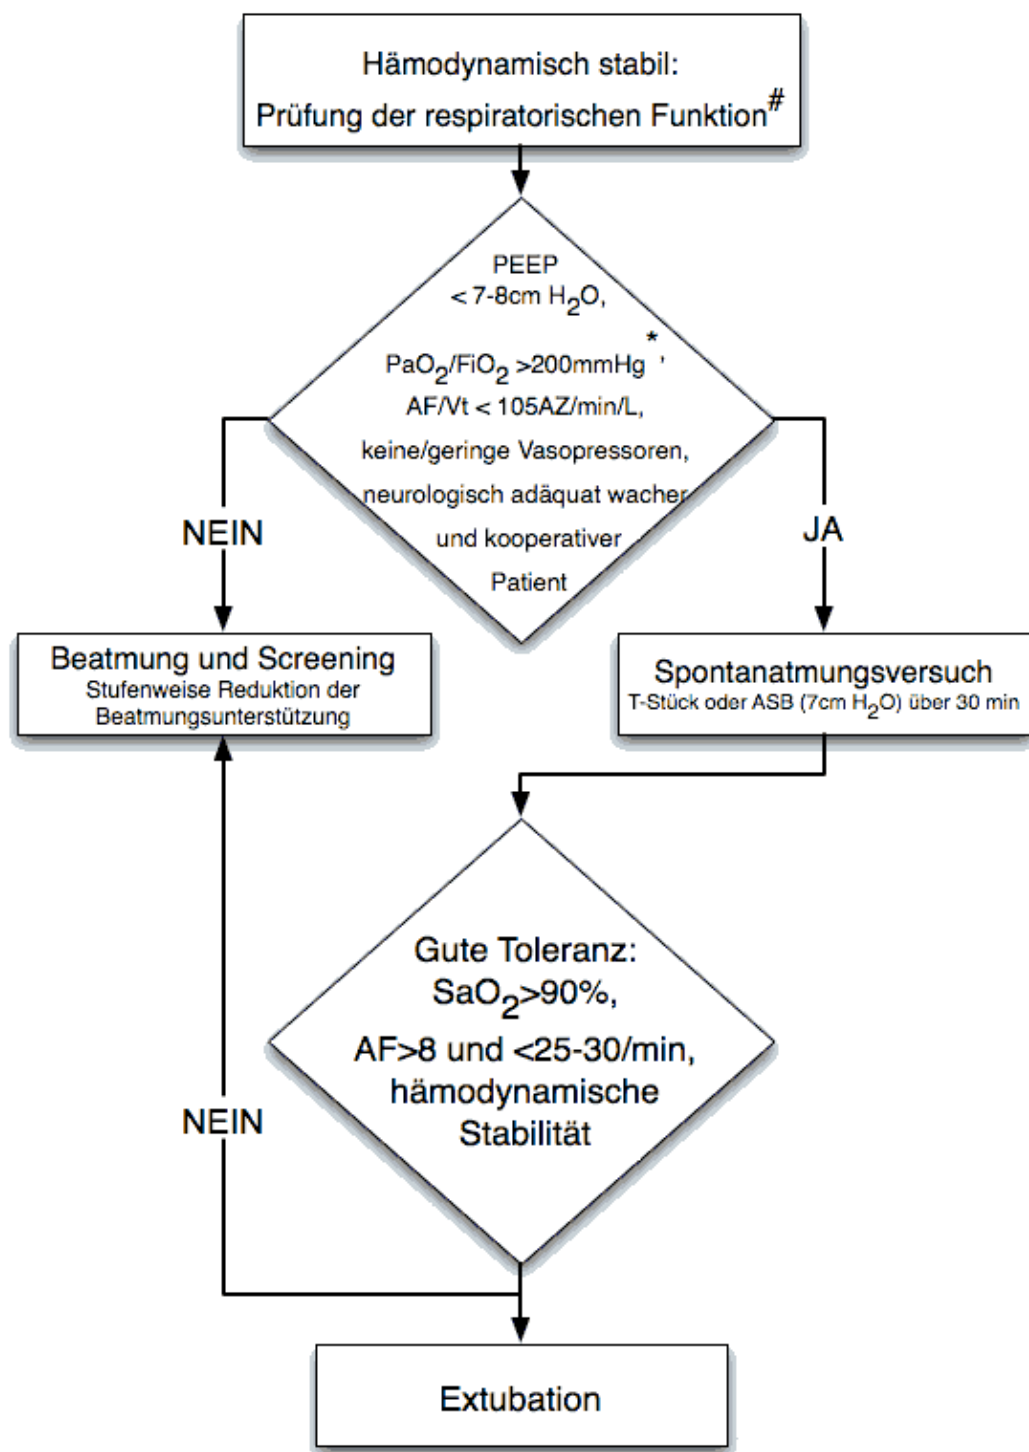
Hämodynamisch stabil:
Prüfung der respiratorischen Funktion$^{\#}$

PEEP
< 7-8cm $H_2O$,
$PaO_2/FiO_2$ >200mmHg$^{*}$,
AF/Vt < 105AZ/min/L,
keine/geringe Vasopressoren,
neurologisch adäquat wacher und kooperativer Patient

NEIN

JA

Beatmung und Screening
Stufenweise Reduktion der Beatmungsunterstützung

Spontanatmungsversuch
T-Stück oder ASB (7cm $H_2O$) über 30 min

Gute Toleranz:
$SaO_2$>90%,
AF>8 und <25-30/min,
hämodynamische Stabilität

NEIN

Extubation